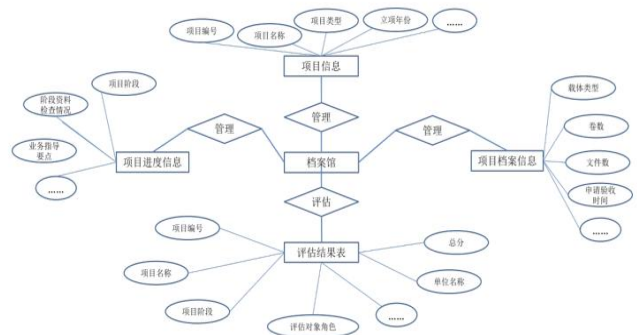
项目编号
项目名称
项目类型
立项年份
……
项目信息
项目阶段
阶段资料检查情况
业务指导要点
……
管理
管理
管理
项目进度信息
档案馆
项目档案信息
载体类型
卷数
文件数
申请验收时间
……
评估
评估结果表
项目编号
项目名称
项目阶段
评估对象角色
……
单位名称
总分